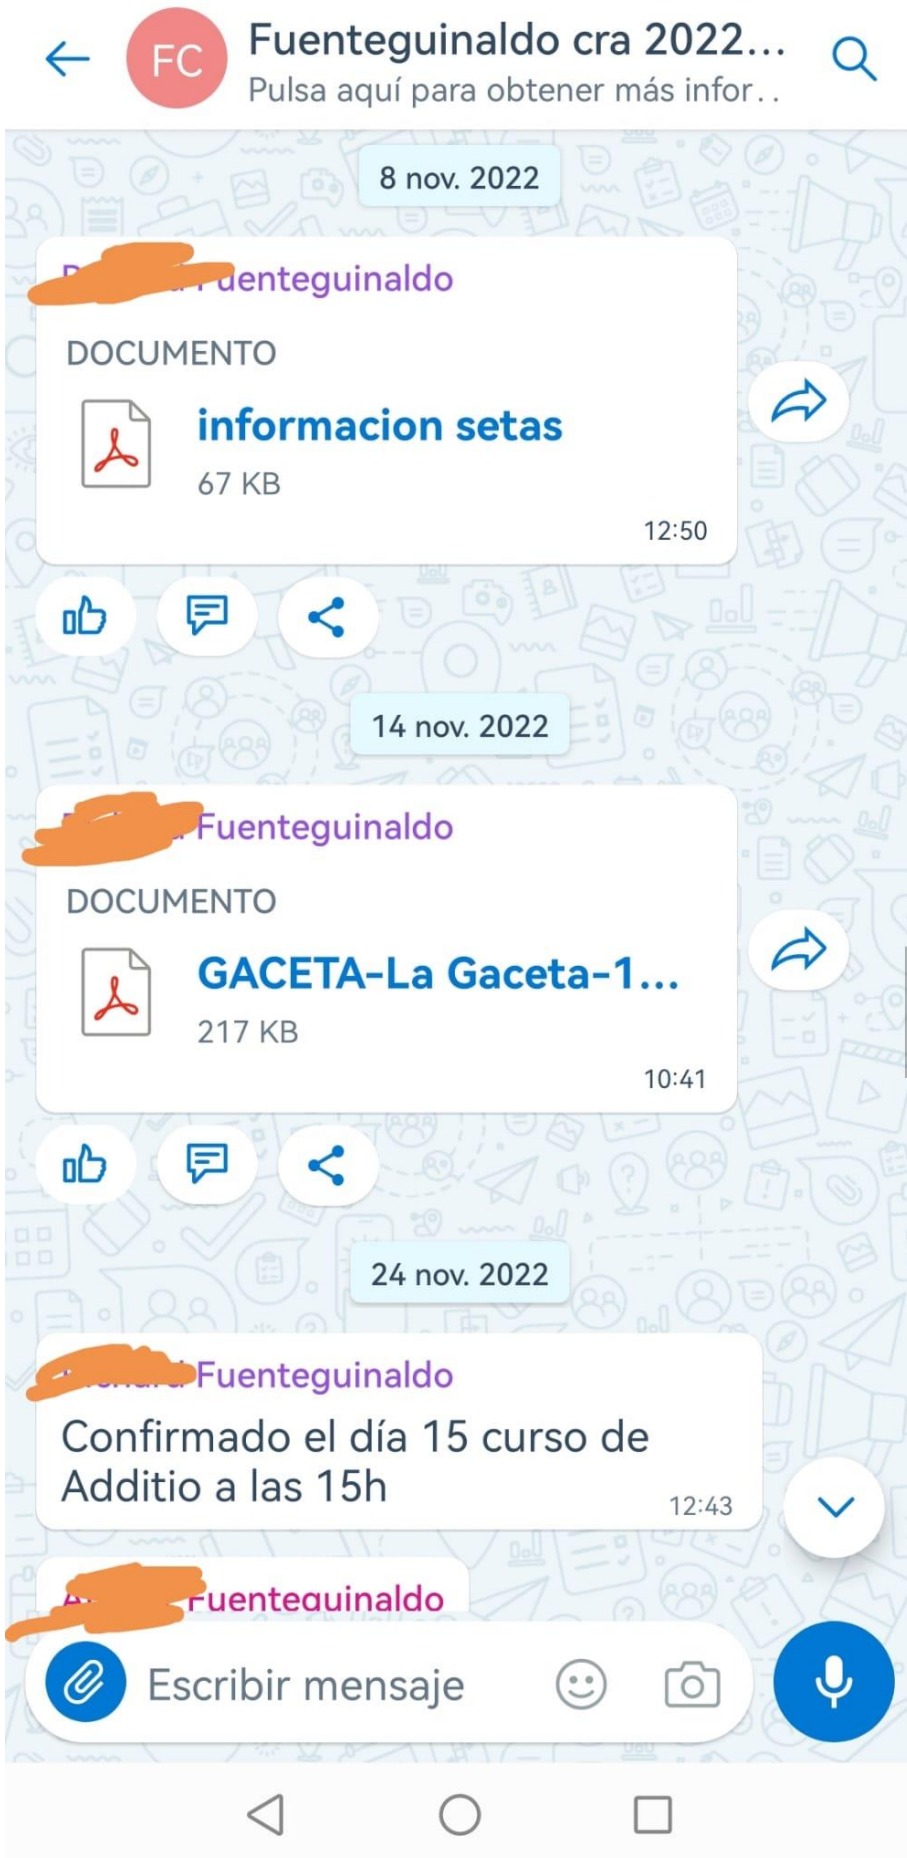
FC
Fuenteguinaldo cra 2022...
Pulsa aquí para obtener más infor..

8 nov. 2022

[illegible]uenteguinaldo
DOCUMENTO
informacion setas
67 KB
12:50

14 nov. 2022

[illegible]Fuenteguinaldo
DOCUMENTO
GACETA-La Gaceta-1...
217 KB
10:41

24 nov. 2022

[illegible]Fuenteguinaldo
Confirmado el día 15 curso de Additio a las 15h
12:43

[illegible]Fuenteguinaldo

Escribir mensaje